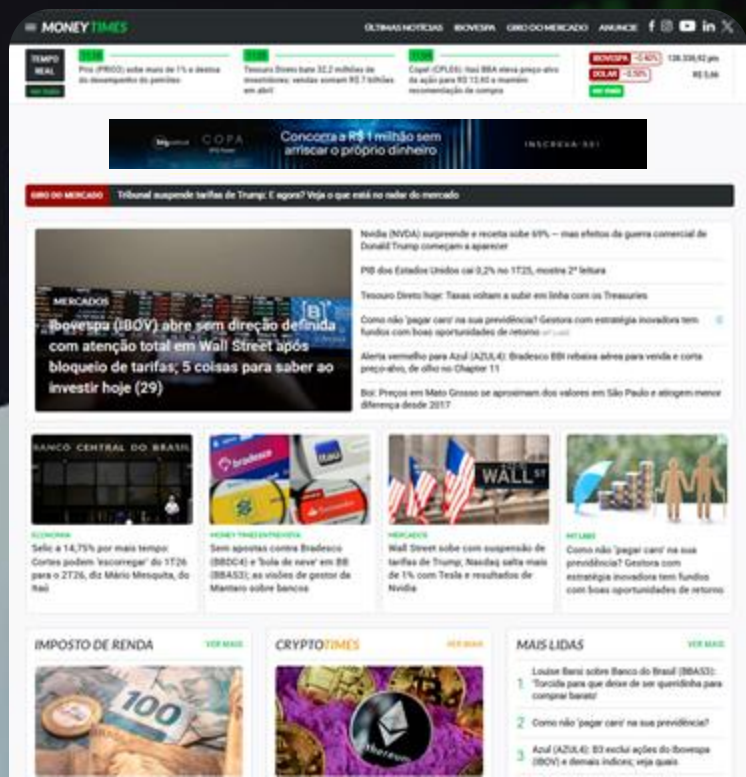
MONEY TIMES

ÚLTIMAS NOTÍCIAS IBOVESPA GIRO DO MERCADO ANUNCIE

TEMPO REAL

VER TUDO

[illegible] Prio (PRIO3) sobe mais de 1% e destoa do desempenho do petróleo

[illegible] Tesouro Direto bate 32,2 milhões de investidores; vendas somam R$ 7 bilhões em abril

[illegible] Copel (CPLE6): Itaú BBA eleva preço-alvo da ação para R$ 13,40 e mantém recomendação de compra

IBOVESPA -0,40% 138.338,92 pts
DÓLAR -0,50% R$ 5,66

VER TUDO

COPA

Concorra a R$ 1 milhão sem arriscar o próprio dinheiro

INSCREVA-SE!

GIRO DO MERCADO Tribunal suspende tarifas de Trump; E agora? Veja o que está no radar do mercado

MERCADOS

Ibovespa (IBOV) abre sem direção definida com atenção total em Wall Street após bloqueio de tarifas; 5 coisas para saber ao investir hoje (29)

Nvidia (NVDA) surpreende e receita sobe 69% — mas efeitos da guerra comercial de Donald Trump começam a aparecer

PIB dos Estados Unidos cai 0,2% no 1T25, mostra 2ª leitura

Tesouro Direto hoje: Taxas voltam a subir em linha com os Treasuries

Como não 'pagar caro' na sua previdência? Gestora com estratégia inovadora tem fundos com boas oportunidades de retorno

Alerta vermelho para Azul (AZUL4): Bradesco BBI rebaixa aérea para venda e corta preço-alvo, de olho no Chapter 11

Boi: Preços em Mato Grosso se aproximam dos valores em São Paulo e atingem menor diferença desde 2017

BANCO CENTRAL DO BRASIL

ECONOMIA
Selic a 14,75% por mais tempo: Cortes podem 'escorregar' do 1T26 para o 2T26, diz Mário Mesquita, do Itaú

MONEY TIMES ENTREVISTA
Sem apostas contra Bradesco (BBDC4) e 'bola de neve' em BB (BBAS3); as visões de gestor da Mantaro sobre bancos

MERCADOS
Wall Street sobe com suspensão de tarifas de Trump; Nasdaq salta mais de 1% com Tesla e resultados de Nvidia

MT LABS
Como não 'pagar caro' na sua previdência? Gestora com estratégia inovadora tem fundos com boas oportunidades de retorno

IMPOSTO DE RENDA VER MAIS

CRYPTOTIMES VER MAIS

MAIS LIDAS VER MAIS

1 Louise Barsi sobre Banco do Brasil (BBAS3): 'Torcida para que deixe de ser queridinha para comprar barato'

2 Como não 'pagar caro' na sua previdência?

3 Azul (AZUL4): B3 exclui ações do Ibovespa (IBOV) e demais índices; veja quais